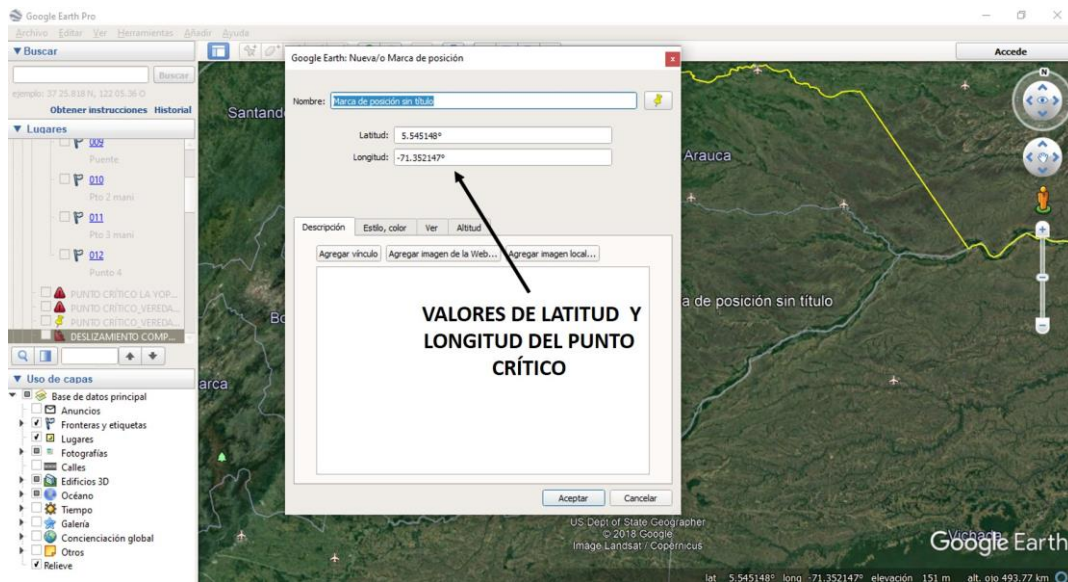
Google Earth Pro

Archivo Editar Ver Herramientas Añadir Ayuda

▼ Buscar

Buscar

ejemplo: 37 25.818 N, 122 05.36 O

Obtener instrucciones Historial

▼ Lugares

009
Puente

010
Pto 2 mani

011
Pto 3 mani

012
Punto 4

PUNTO CRÍTICO LA YOP...
PUNTO CRÍTICO_VEREDA...
PUNTO CRÍTICO_VEREDA...
DESLIZAMIENTO COMP...

▼ Uso de capas

Base de datos principal
Anuncios
Fronteras y etiquetas
Lugares
Fotografías
Calles
Edificios 3D
Océano
Tiempo
Galería
Concienciación global
Otros
Relieve

Accede

Google Earth: Nueva/o Marca de posición

Nombre: Marca de posición sin título

Latitud: 5.545148°

Longitud: -71.352147°

Descripción | Estilo, color | Ver | Altitud

Agregar vínculo | Agregar imagen de la Web... | Agregar imagen local...

VALORES DE LATITUD Y LONGITUD DEL PUNTO CRÍTICO

Aceptar | Cancelar

Santand
Arauca
a de posición sin título
Bo
arca

US Dept of State Geographer
© 2018 Google
Image Landsat / Copernicus

Vichada
Google Earth

lat 5.545148° long -71.352147° elevación 151 m alt. ojo 493.77 km